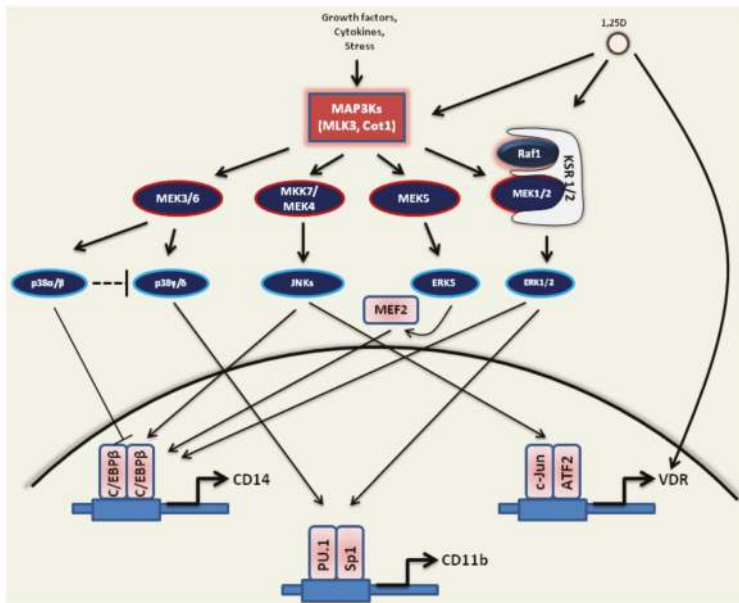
Growth factors,
Cytokines,
Stress

1,25D

MAP3Ks
(MLK3, Cot1)

Raf1

KSR 1/2

MEK1/2

MEK3/6

MKK7/
MEK4

MEK5

p38α/β

p38γ/δ

JNKs

ERK5

ERK1/2

MEF2

C/EBPβ

C/EBPβ

CD14

c-Jun

ATF2

VDR

PU.1

Sp1

CD11b